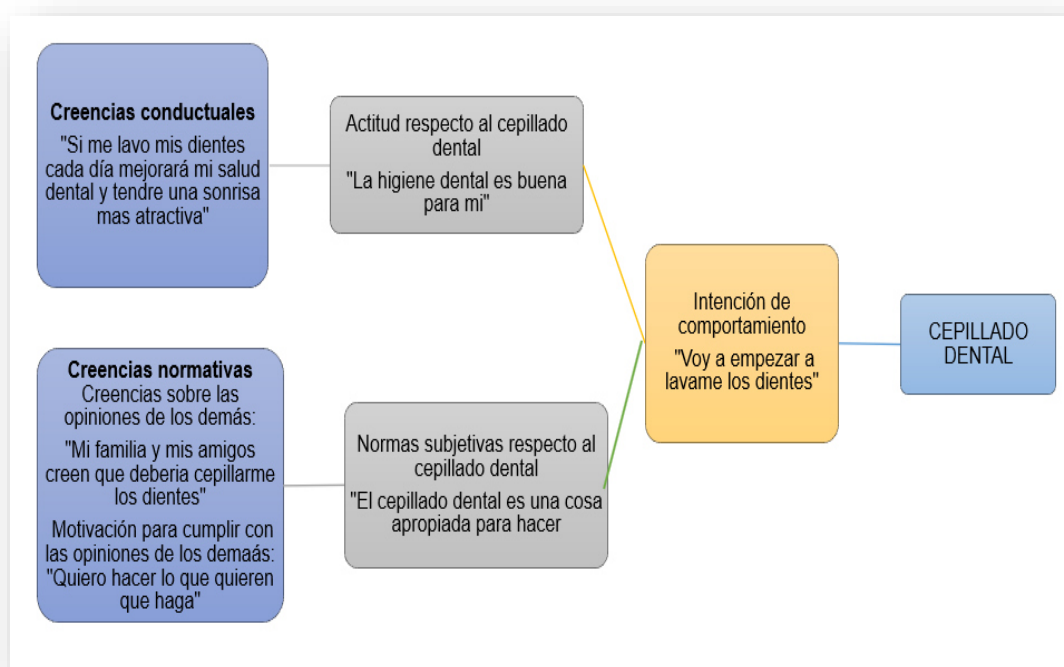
Creencias conductuales
"Si me lavo mis dientes cada día mejorará mi salud dental y tendre una sonrisa mas atractiva"

Actitud respecto al cepillado dental
"La higiene dental es buena para mi"

Creencias normativas
Creencias sobre las opiniones de los demás:
"Mi familia y mis amigos creen que deberia cepillarme los dientes"
Motivación para cumplir con las opiniones de los demaás:
"Quiero hacer lo que quieren que haga"

Normas subjetivas respecto al cepillado dental
"El cepillado dental es una cosa apropiada para hacer

Intención de comportamiento
"Voy a empezar a lavame los dientes"

CEPILLADO DENTAL